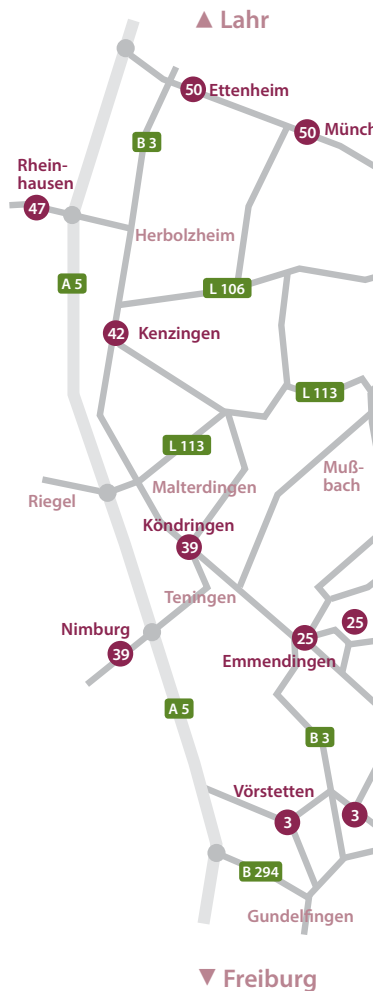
▲ Lahr

50 Ettenheim

B 3

50 Münch

Rheinhausen
47

Herbolzheim

A 5

L 106

42 Kenzingen

L 113

L 113

Muß-bach

Riegel

Malterdingen

Köndringen
39

Teningen

25

Nimburg
39

25
Emmendingen

A 5

B 3

Vörstetten
3

3

B 294

Gundelfingen

▼ Freiburg